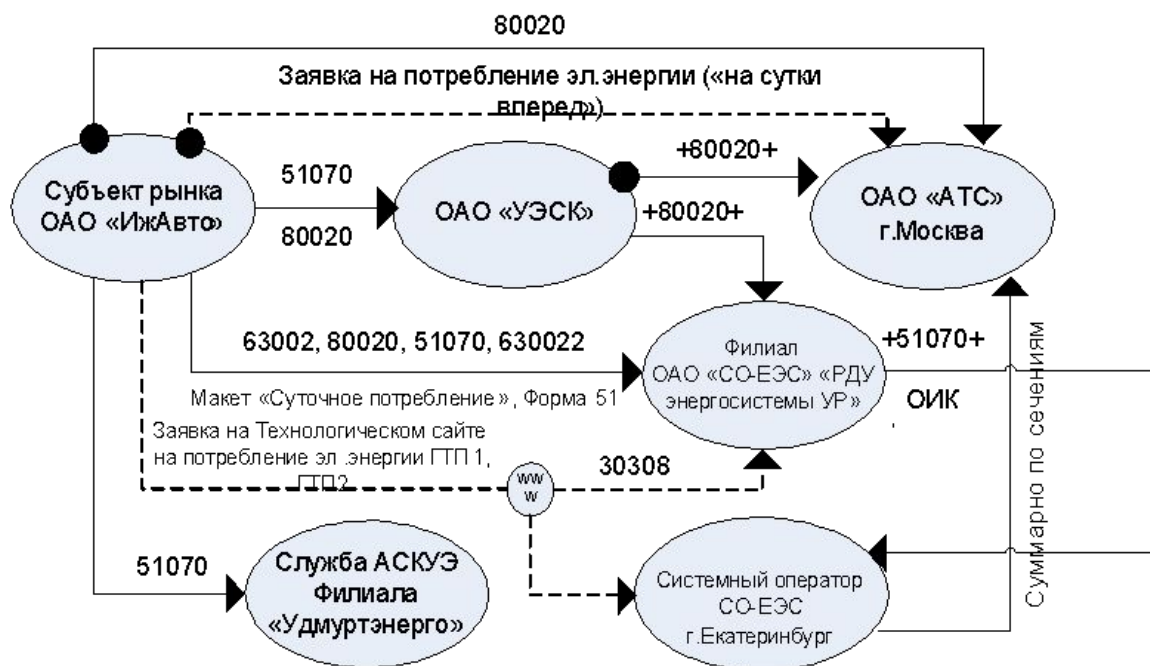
80020

Заявка на потребление эл.энергии («на сутки вперед»)

Субъект рынка ОАО «ИжАвто»

51070

80020

ОАО «УЭСК»

+80020+

+80020+

ОАО «АТС» г.Москва

63002, 80020, 51070, 630022

Филиал ОАО «СО-ЕЭС» «РДУ энергосистемы УР»

+51070+

ОИК

Макет «Суточное потребление», Форма 51

Заявка на Технологическом сайте на потребление эл.энергии ГТП 1, ГТП2

www

30308

Суммарно по сечениям

51070

Служба АСКУЭ Филиала «Удмуртэнерго»

Системный оператор СО-ЕЭС г.Екатеринбург